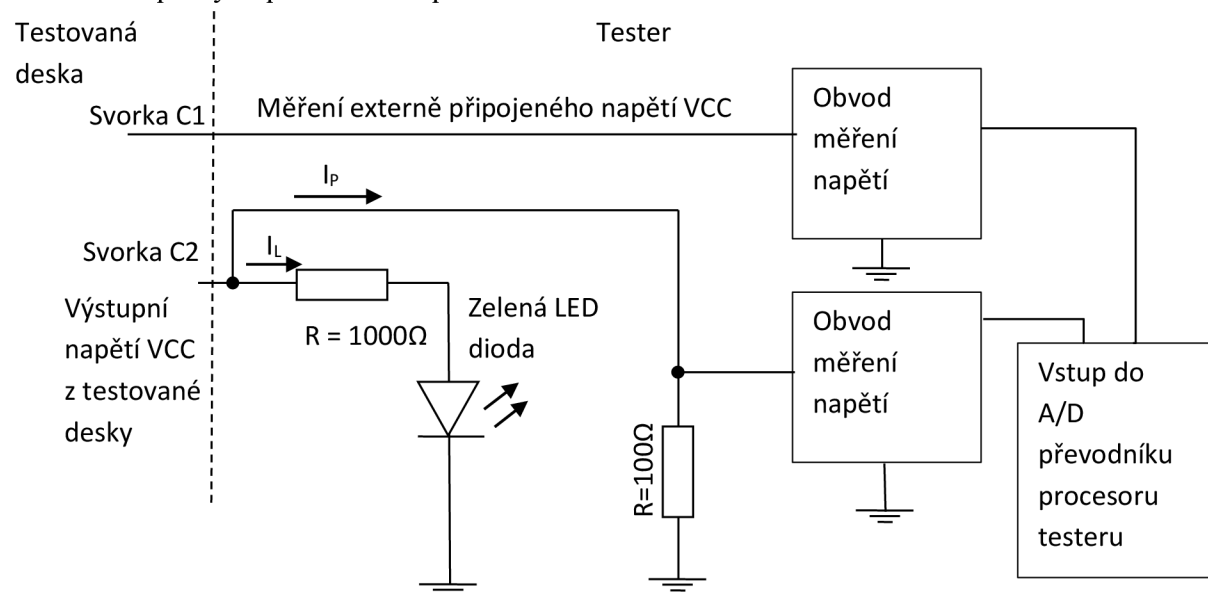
Testovaná deska

Tester

Svorka C1

Měření externě připojeného napětí VCC

Obvod měření napětí

$I_P$

Svorka C2

$I_L$

Výstupní napětí VCC z testované desky

R = 1000Ω

Zelená LED dioda

Obvod měření napětí

Vstup do A/D převodníku procesoru testeru

R=100Ω